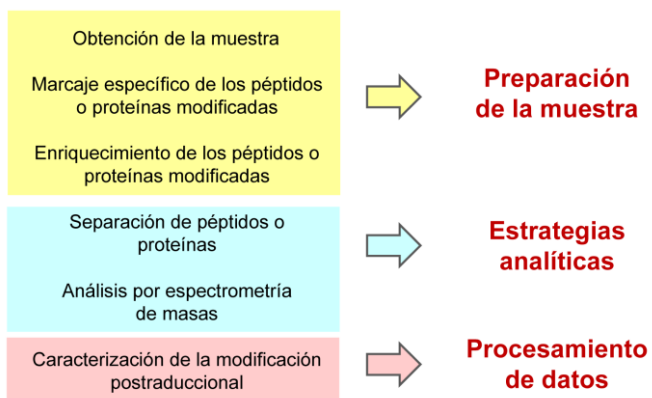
Obtención de la muestra

Marcaje específico de los péptidos o proteínas modificadas

Enriquecimiento de los péptidos o proteínas modificadas

Preparación de la muestra

Separación de péptidos o proteínas

Análisis por espectrometría de masas

Estrategias analíticas

Caracterización de la modificación postraduccional

Procesamiento de datos